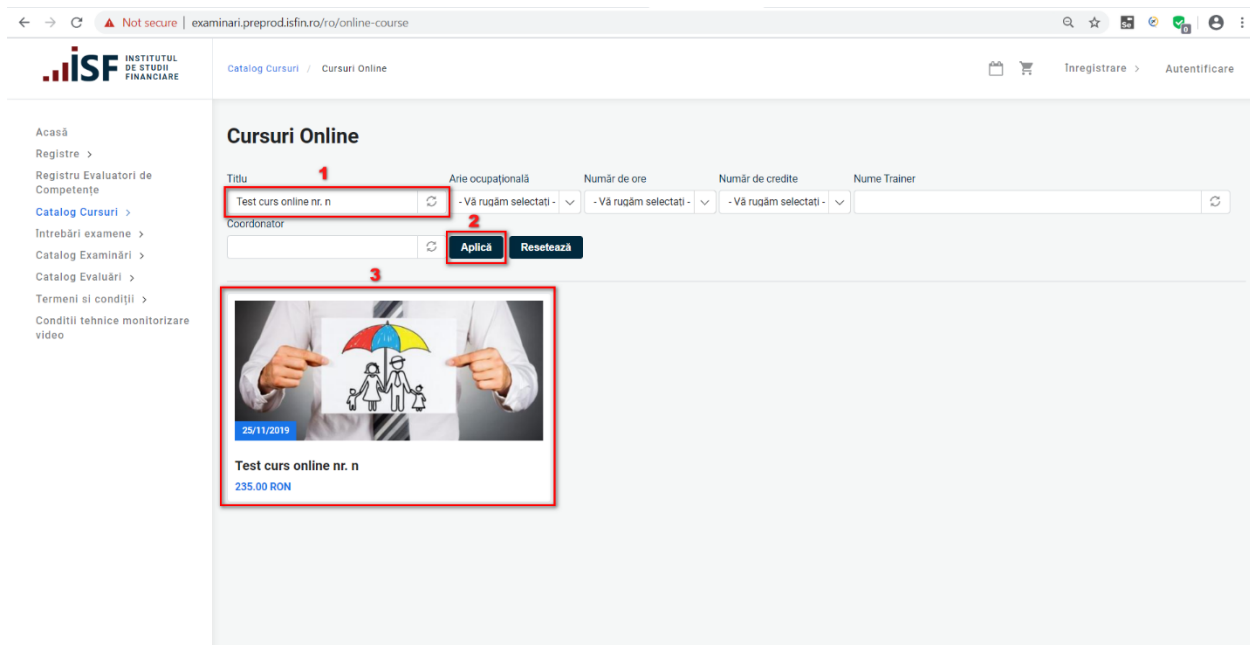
Not secure | examinari.preprod.isfin.ro/ro/online-course

ISF INSTITUTUL DE STUDII FINANCIARE

Catalog Cursuri / Cursuri Online

Înregistrare > Autentificare

Acasă
Registre >
Registru Evaluatori de Competențe
Catalog Cursuri >
Întrebări examene >
Catalog Examinări >
Catalog Evaluări >
Termeni si condiții >
Condiții tehnice monitorizare video

Cursuri Online

1

Titlu
Test curs online nr. n

Arie ocupațională
- Vă rugăm selectați -

Număr de ore
- Vă rugăm selectați -

Număr de credite
- Vă rugăm selectați -

Nume Trainer

2

Coordonator

Aplică
Resetează

3

25/11/2019

Test curs online nr. n
235.00 RON